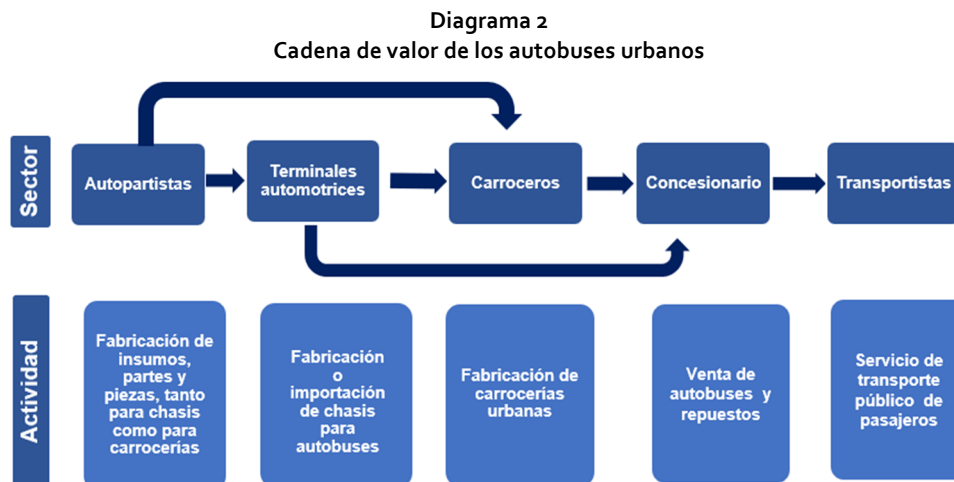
Diagrama 2
Cadena de valor de los autobuses urbanos

Sector

Autopartistas

Terminales automotrices

Carroceros

Concesionario

Transportistas

Actividad

Fabricación de insumos, partes y piezas, tanto para chasis como para carrocerías

Fabricación o importación de chasis para autobuses

Fabricación de carrocerías urbanas

Venta de autobuses y repuestos

Servicio de transporte público de pasajeros